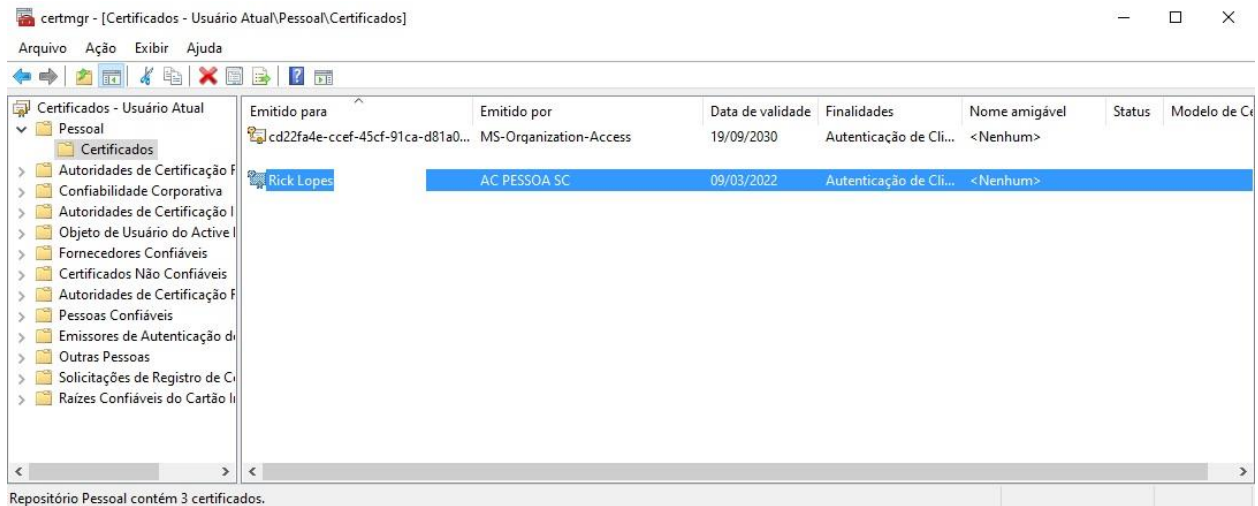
certmgr - [Certificados - Usuário Atual\Pessoal\Certificados]

Arquivo Ação Exibir Ajuda

Certificados - Usuário Atual
Pessoal
Certificados
Autoridades de Certificação F
Confiabilidade Corporativa
Autoridades de Certificação I
Objeto de Usuário do Active I
Fornecedores Confiáveis
Certificados Não Confiáveis
Autoridades de Certificação F
Pessoas Confiáveis
Emissores de Autenticação d
Outras Pessoas
Solicitações de Registro de C
Raízes Confiáveis do Cartão I

| Emitido para | Emitido por | Data de validade | Finalidades | Nome amigável | Status | Modelo de Ce |
|---|---|---|---|---|---|---|
| cd22fa4e-ccef-45cf-91ca-d81a0... | MS-Organization-Access | 19/09/2030 | Autenticação de Cli... | <Nenhum> | | |
| Rick Lopes | AC PESSOA SC | 09/03/2022 | Autenticação de Cli... | <Nenhum> | | |

Repositório Pessoal contém 3 certificados.